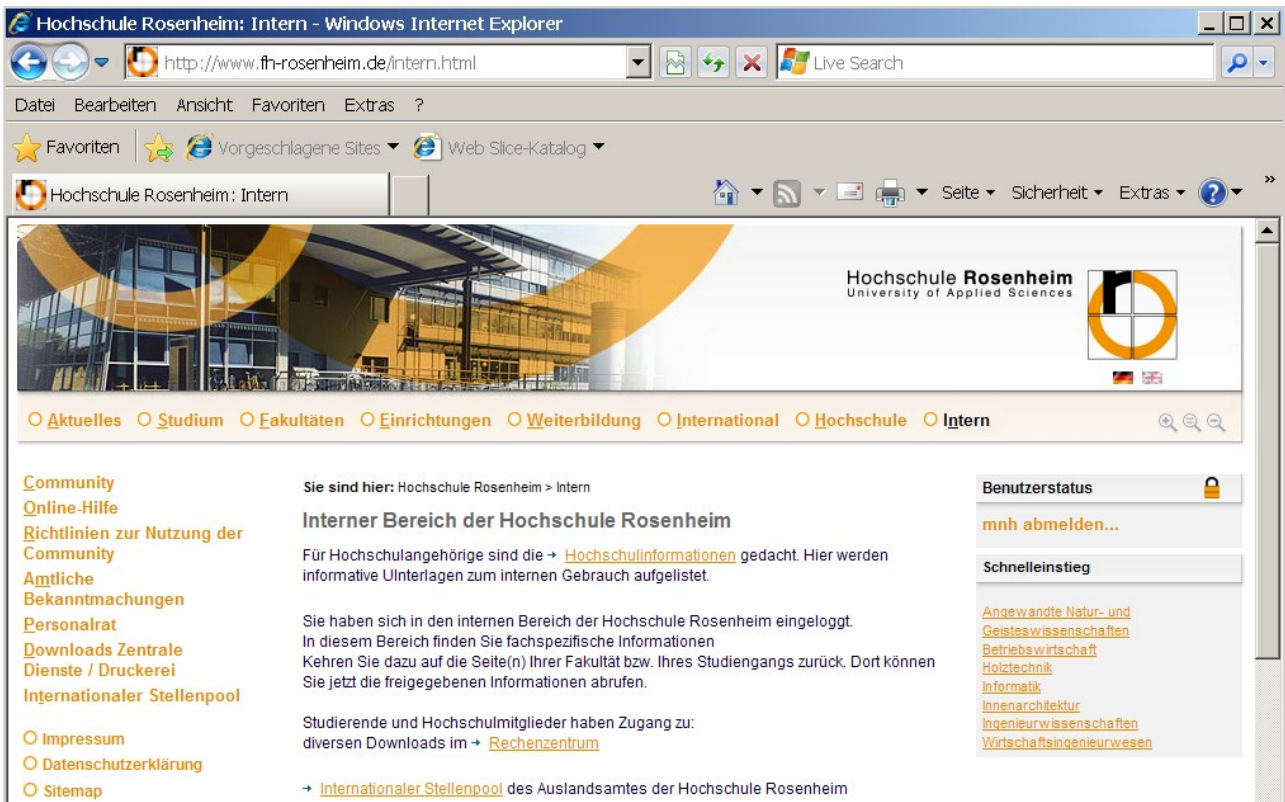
Hochschule Rosenheim: Intern - Windows Internet Explorer

http://www.fh-rosenheim.de/intern.html

Live Search

Datei Bearbeiten Ansicht Favoriten Extras ?

Favoriten Vorgeschlagene Sites ▾ Web Slice-Katalog ▾

Hochschule Rosenheim: Intern

Seite ▾ Sicherheit ▾ Extras ▾

Hochschule Rosenheim
University of Applied Sciences

Aktuelles Studium Fakultäten Einrichtungen Weiterbildung International Hochschule Intern

Community
Online-Hilfe
Richtlinien zur Nutzung der Community
Amtliche Bekanntmachungen
Personalrat
Downloads Zentrale Dienste / Druckerei
Internationaler Stellenpool

Impressum
Datenschutzerklärung
Sitemap

Sie sind hier: Hochschule Rosenheim > Intern

Interner Bereich der Hochschule Rosenheim

Für Hochschulangehörige sind die → Hochschulinformationen gedacht. Hier werden informative UInterlagen zum internen Gebrauch aufgelistet.

Sie haben sich in den internen Bereich der Hochschule Rosenheim eingeloggt.
In diesem Bereich finden Sie fachspezifische Informationen
Kehren Sie dazu auf die Seite(n) Ihrer Fakultät bzw. Ihres Studiengangs zurück. Dort können Sie jetzt die freigegebenen Informationen abrufen.

Studierende und Hochschulmitglieder haben Zugang zu:
diversen Downloads im → Rechenzentrum

→ Internationaler Stellenpool des Auslandsamtes der Hochschule Rosenheim

Benutzerstatus

mnh abmelden...

Schnelleinstieg

Angewandte Natur- und Geisteswissenschaften
Betriebswirtschaft
Holztechnik
Informatik
Innenarchitektur
Ingenieurwissenschaften
Wirtschaftsingenieurwesen